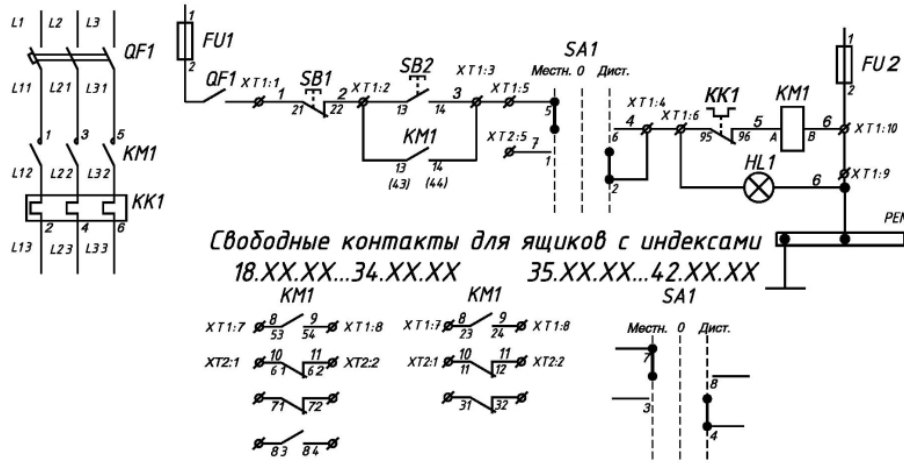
L1 L2 L3
QF1
L11 L21 L31
1 3 5
KM1
L12 L22 L32
KK1
2 4 6
L13 L23 L33

FU1
1
2
QF1 XT1:1 1 SB1 21 22 2 XT1:2 SB2 13 14 3 XT1:3 XT1:5 SA1 Местн. 0 Дист.
5
KM1
13 14
(43) (44)
XT2:5 7
1
XT1:4 XT1:6 KK1
4
6
2
95 96 5 KM1 A B 6 XT1:10
HL1
6 XT1:9
FU2
1
2
PE

Свободные контакты для ящиков с индексами
18.XX.XX...34.XX.XX 35.XX.XX...42.XX.XX

KM1
XT1:7 8 53 9 54 XT1:8
XT2:1 10 61 11 62 XT2:2
71 72
83 84

KM1
XT1:7 8 23 9 24 XT1:8
XT2:1 10 11 11 12 XT2:2
31 32

SA1
Местн. 0 Дист.
7
3
8
4